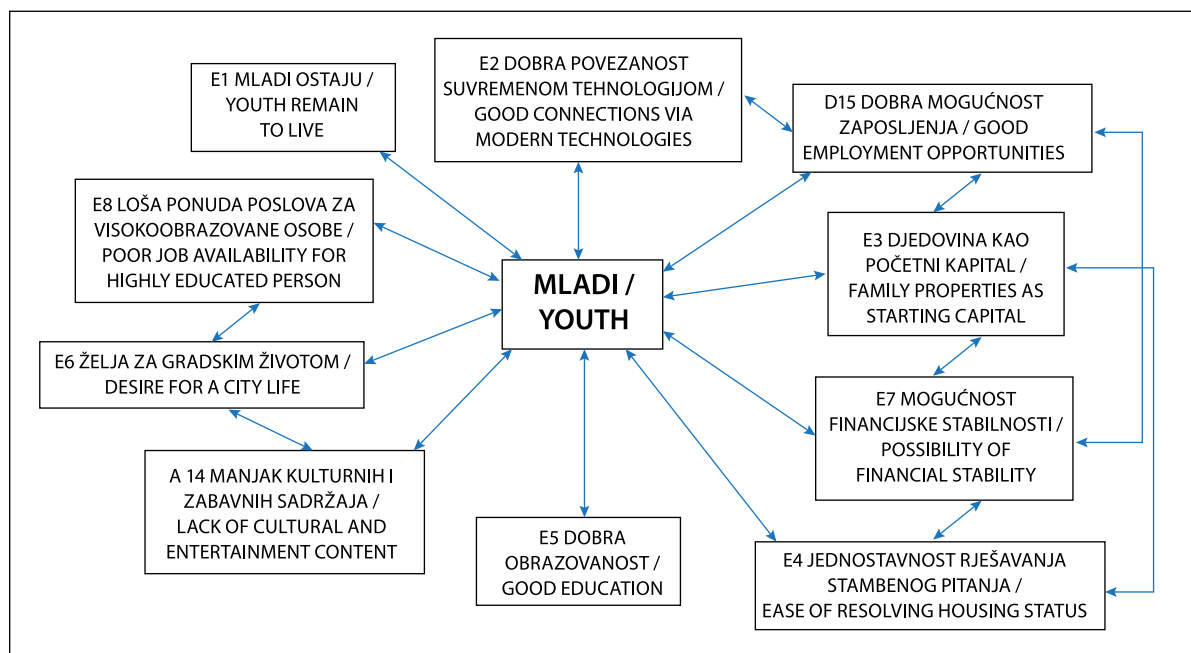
E1 MLADI OSTAJU / YOUTH REMAIN TO LIVE

E2 DOBRA POVEZANOST SUVREMENOM TEHNOLOGIJOM / GOOD CONNECTIONS VIA MODERN TECHNOLOGIES

D15 DOBRA MOGUĆNOST ZAPOSLJENJA / GOOD EMPLOYMENT OPPORTUNITIES

E8 LOŠA PONUDA POSLOVA ZA VISOKOOBRAZOVANE OSOBE / POOR JOB AVAILABILITY FOR HIGHLY EDUCATED PERSON

MLADI / YOUTH

E3 DJEDOVINA KAO POČETNI KAPITAL / FAMILY PROPERTIES AS STARTING CAPITAL

E6 ŽELJA ZA GRADSKIM ŽIVOTOM / DESIRE FOR A CITY LIFE

E7 MOGUĆNOST FINANCIJSKE STABILNOSTI / POSSIBILITY OF FINANCIAL STABILITY

A 14 MANJAK KULTURNIH I ZABAVNIH SADRŽAJA / LACK OF CULTURAL AND ENTERTAINMENT CONTENT

E5 DOBRA OBRAZOVANOST / GOOD EDUCATION

E4 JEDNOSTAVNOST RJEŠAVANJA STAMBENOG PITANJA / EASE OF RESOLVING HOUSING STATUS